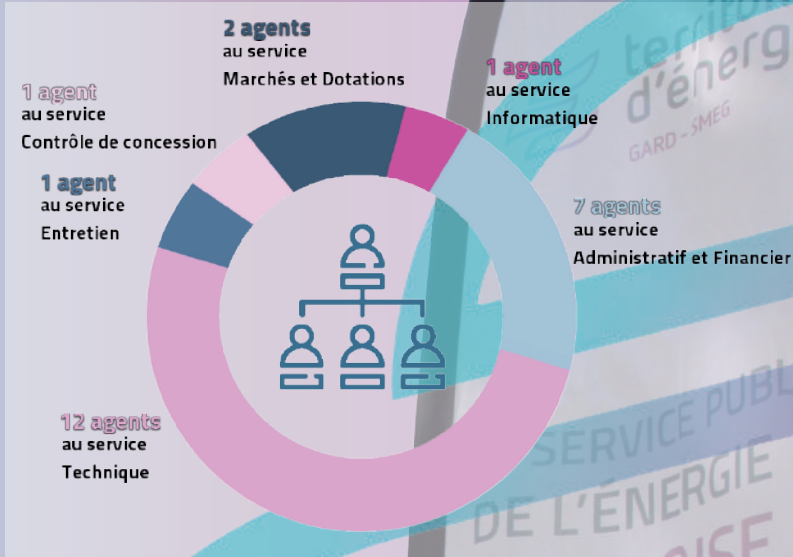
2 agents
au service
Marchés et Dotations

1 agent
au service
Informatique

1 agent
au service
Contrôle de concession

1 agent
au service
Entretien

7 agents
au service
Administratif et Financier

12 agents
au service
Technique

territo
d'énerg
GARD - SMEG

SERVICE PUBL
DE L'ÉNERGIE
ISE